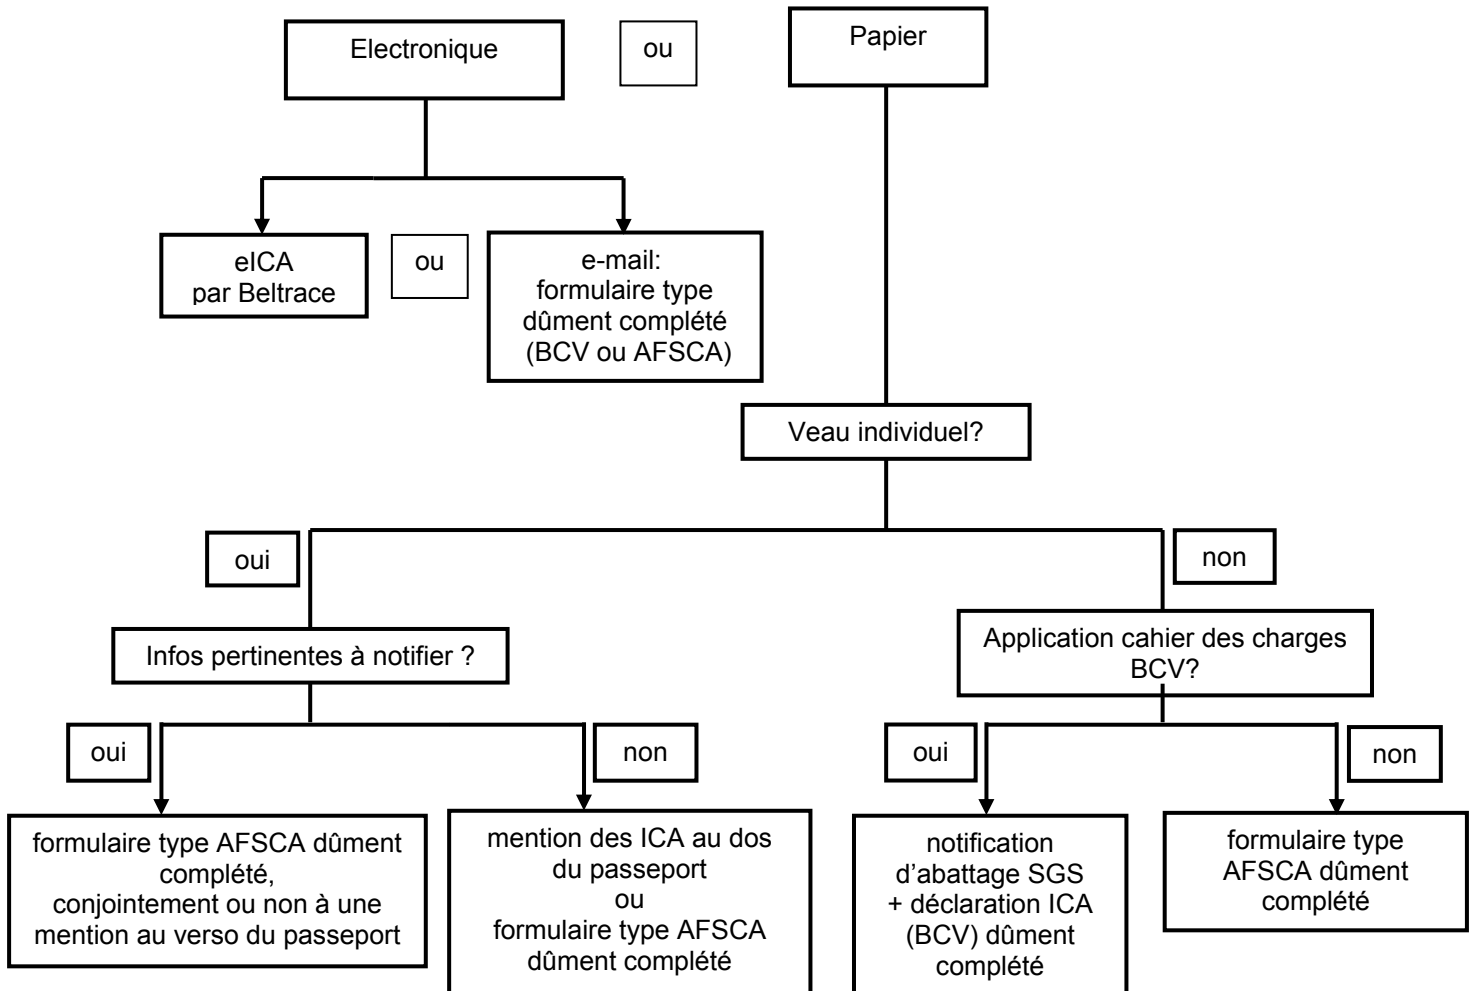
Electronique

ou

Papier

eICA par Beltrace

ou

e-mail: formulaire type dûment complété (BCV ou AFSCA)

Veau individuel?

oui

non

Infos pertinentes à notifier ?

Application cahier des charges BCV?

oui

non

oui

non

formulaire type AFSCA dûment complété, conjointement ou non à une mention au verso du passeport

mention des ICA au dos du passeport ou formulaire type AFSCA dûment complété

notification d'abattage SGS + déclaration ICA (BCV) dûment complété

formulaire type AFSCA dûment complété